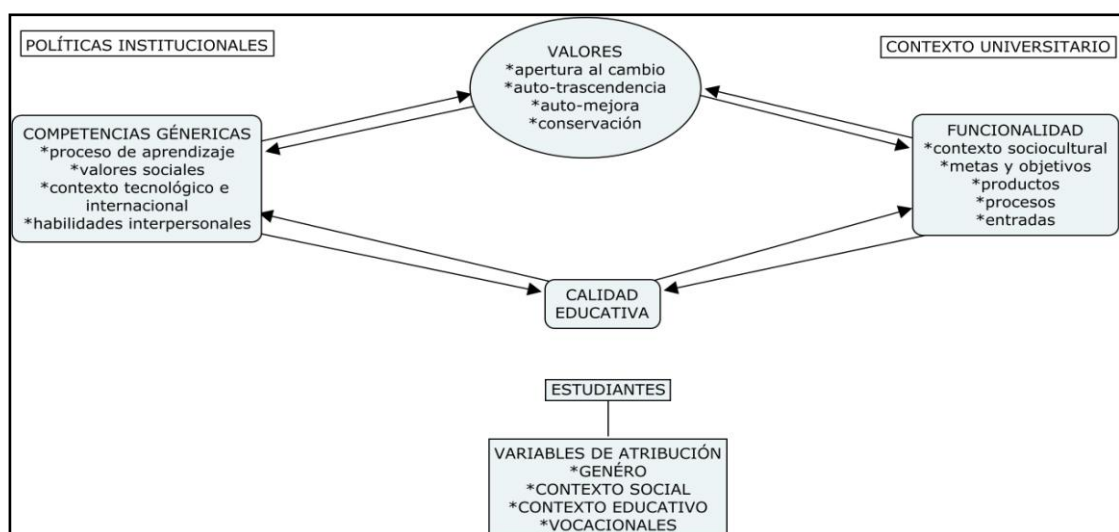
POLÍTICAS INSTITUCIONALES

VALORES
*apertura al cambio
*auto-trascendencia
*auto-mejora
*conservación

CONTEXTO UNIVERSITARIO

COMPETENCIAS GÉNERICAS
*proceso de aprendizaje
*valores sociales
*contexto tecnológico e internacional
*habilidades interpersonales

FUNCIONALIDAD
*contexto sociocultural
*metas y objetivos
*productos
*procesos
*entradas

CALIDAD EDUCATIVA

ESTUDIANTES

VARIABLES DE ATRIBUCIÓN
*GENÉRO
*CONTEXTO SOCIAL
*CONTEXTO EDUCATIVO
*VOCACIONALES